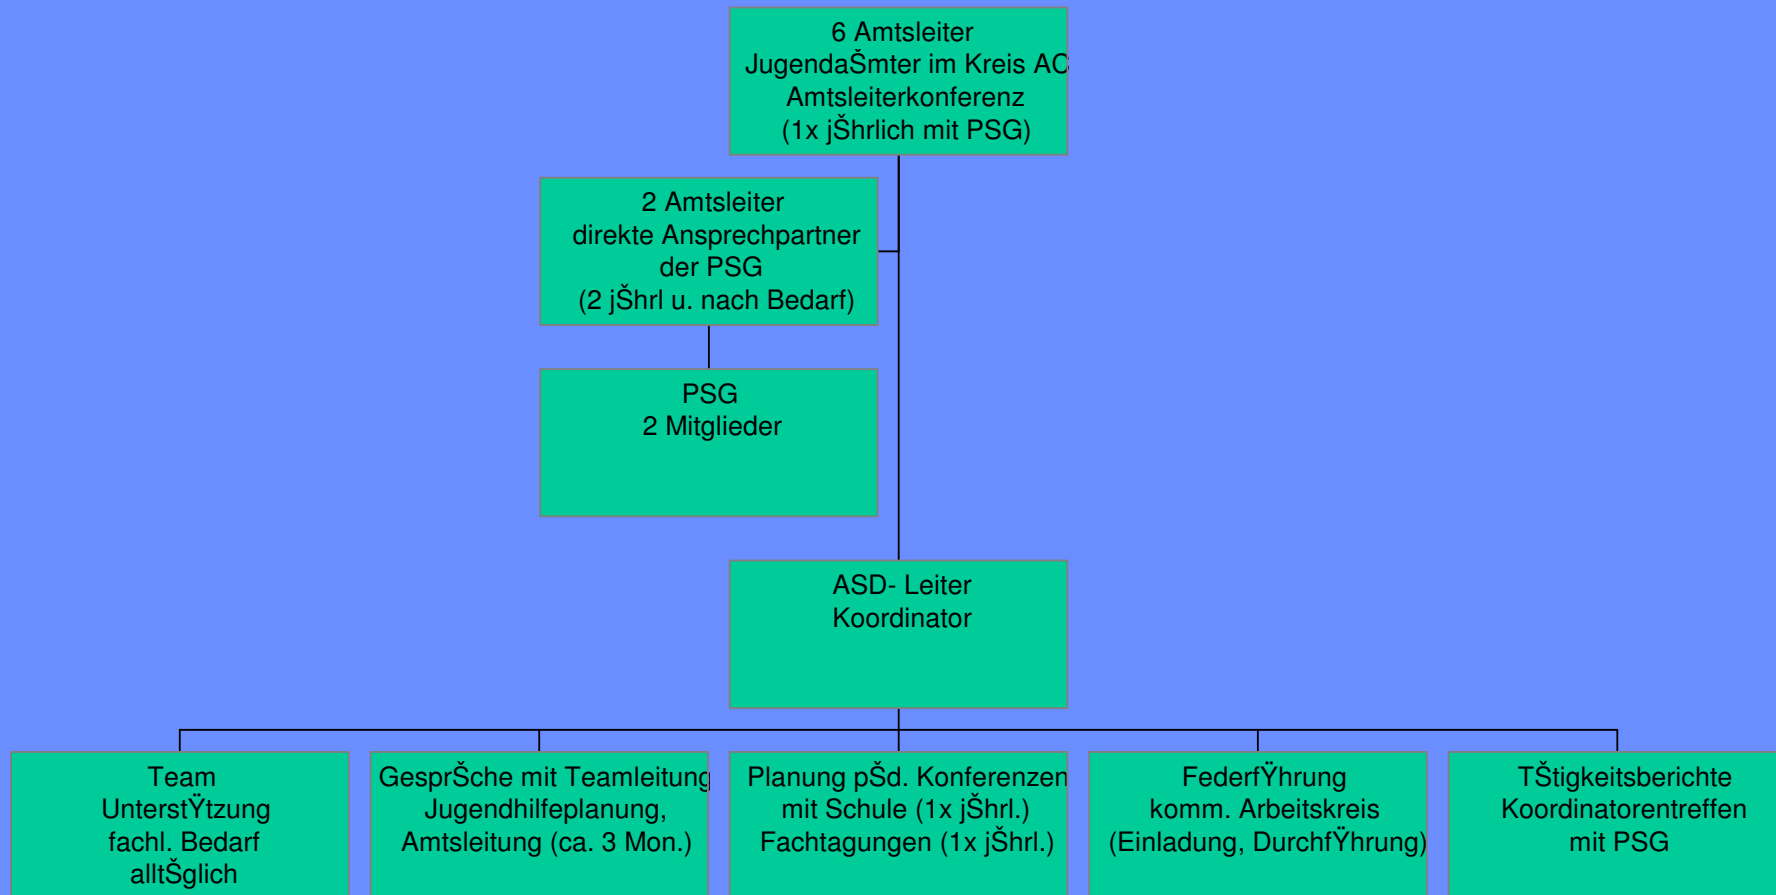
6 Amtsleiter
JugendaŠmter im Kreis AC
Amtsleiterkonferenz
(1x jŠhrlich mit PSG)

2 Amtsleiter
direkte Ansprechpartner
der PSG
(2 jŠhrl u. nach Bedarf)

PSG
2 Mitglieder

ASD- Leiter
Koordinator

Team
UnterstŸtzung
fachl. Bedarf
alltŠglich

GesprŠche mit Teamleitung
Jugendhilfeplanung,
Amtsleitung (ca. 3 Mon.)

Planung pŠd. Konferenzen
mit Schule (1x jŠhrl.)
Fachtagungen (1x jŠhrl.)

FederfŸhrung
komm. Arbeitskreis
(Einladung, DurchfŸhrung)

TŠtigkeitsberichte
Koordinatorentreffen
mit PSG